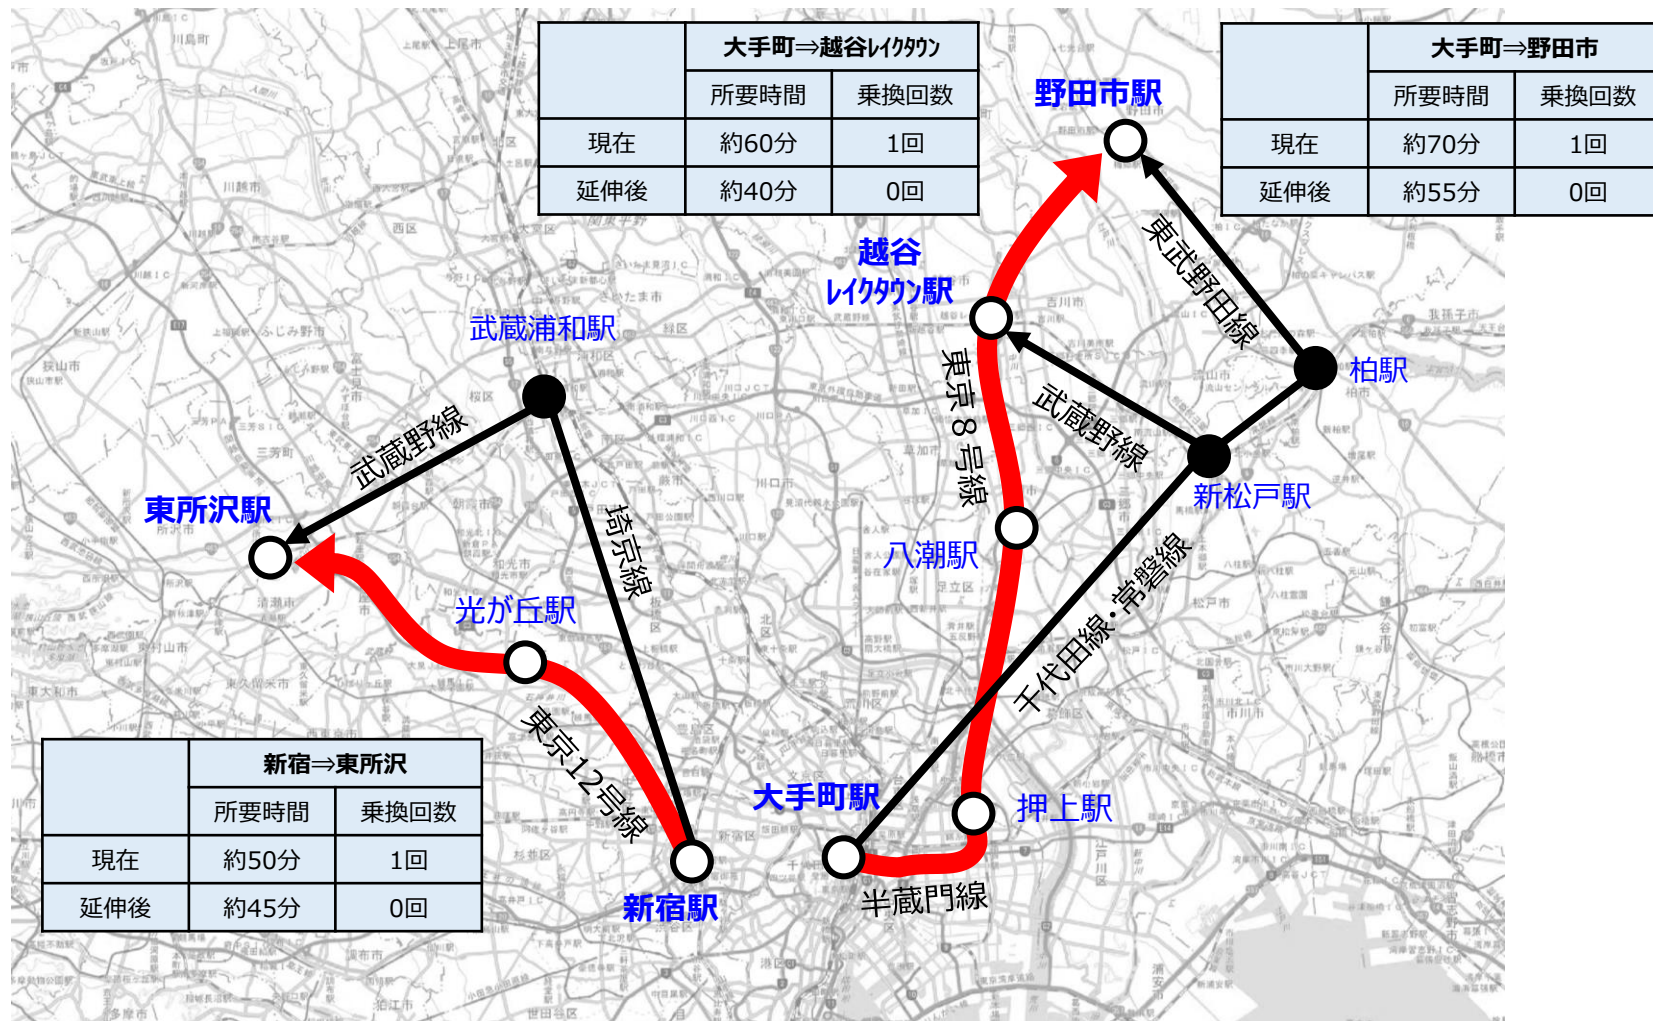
| | 大手町⇒越谷ﾚｲｸﾀｳﾝ | |
|---|---|---|
| | 所要時間 | 乗換回数 |
| 現在 | 約60分 | 1回 |
| 延伸後 | 約40分 | 0回 |

| | 大手町⇒野田市 | |
|---|---|---|
| | 所要時間 | 乗換回数 |
| 現在 | 約70分 | 1回 |
| 延伸後 | 約55分 | 0回 |

野田市駅
越谷ﾚｲｸﾀｳﾝ駅
東武野田線
柏駅
武蔵浦和駅
東京８号線
武蔵野線
新松戸駅
武蔵野線
東所沢駅
埼京線
八潮駅
千代田線・常磐線
光が丘駅
東京12号線
大手町駅
押上駅
新宿駅
半蔵門線

| | 新宿⇒東所沢 | |
|---|---|---|
| | 所要時間 | 乗換回数 |
| 現在 | 約50分 | 1回 |
| 延伸後 | 約45分 | 0回 |